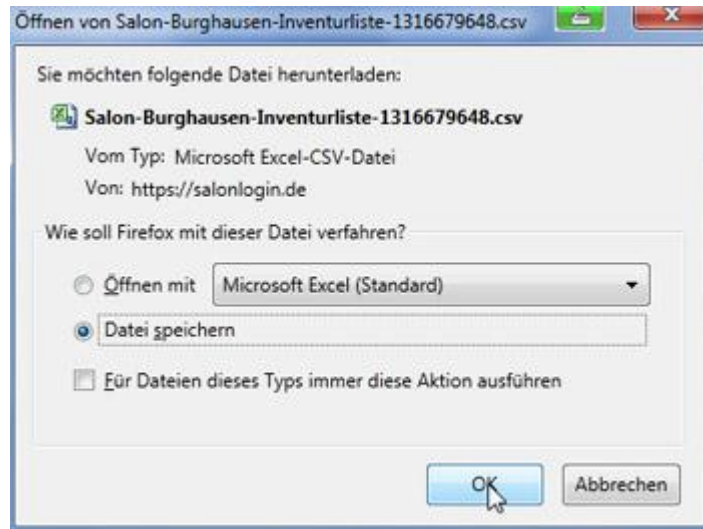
Öffnen von Salon-Burghausen-Inventurliste-1316679648.csv

Sie möchten folgende Datei herunterladen:

Salon-Burghausen-Inventurliste-1316679648.csv

Vom Typ: Microsoft Excel-CSV-Datei

Von: https://salonlogin.de

Wie soll Firefox mit dieser Datei verfahren?

Öffnen mit Microsoft Excel (Standard)

Datei speichern

Für Dateien dieses Typs immer diese Aktion ausführen

OK

Abbrechen